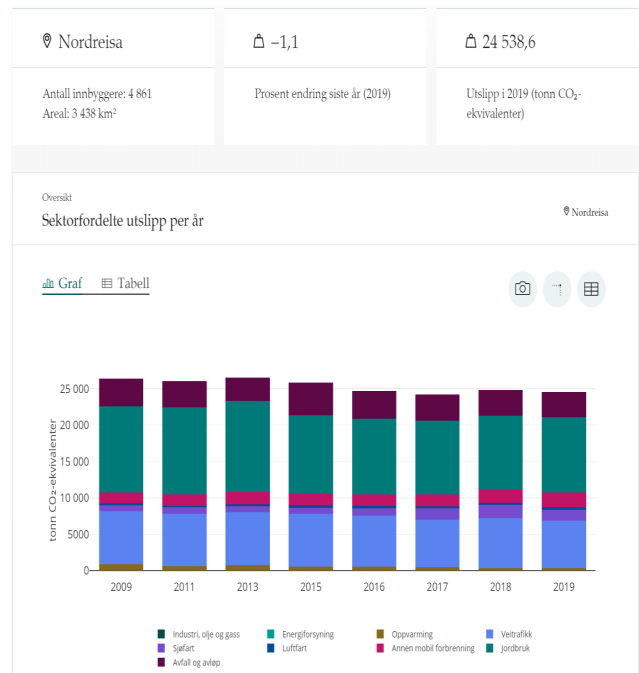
Nordreisa

Antall innbyggere: 4 861
Areal: 3 438 km²

−1,1

Prosent endring siste år (2019)

24 538,6

Utslipp i 2019 (tonn $CO_2$-ekvivalenter)

Oversikt

Sektorfordelte utslipp per år

Nordreisa

Graf Tabell

25 000
20 000
15 000
10 000
5000
0

tonn $CO_2$-ekvivalenter

2009 2011 2013 2015 2016 2017 2018 2019

Industri, olje og gass
Energiforsyning
Oppvarming
Veitrafikk
Sjøfart
Luftfart
Annen mobil forbrenning
Jordbruk
Avfall og avløp